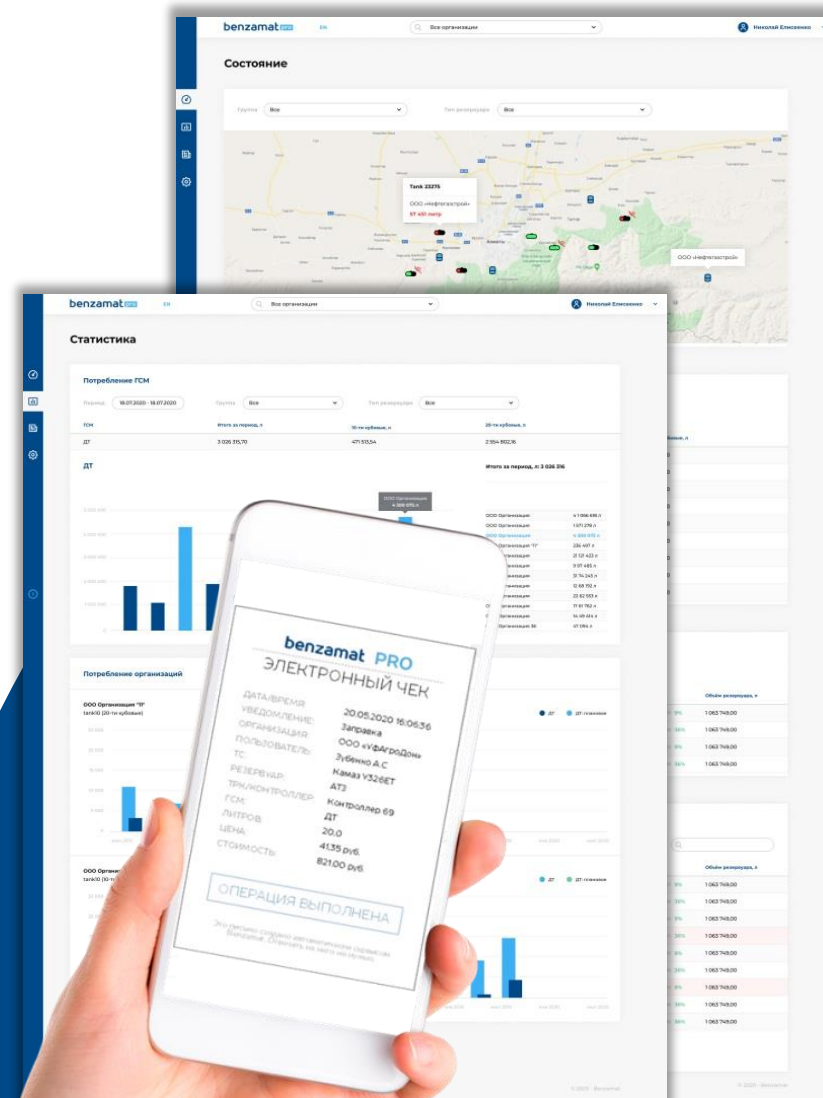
benzamat PRO EN Все организации Николай Елисеенко

Состояние

Группа Все Тип резервуара Все

Tank 23275
ООО «Нефтегазстрой»
97 461 литр

ООО «Нефтегазстрой»

benzamat PRO EN Все организации Николай Елисеенко

Статистика

Потребление ГСМ

Период 18.07.2020 - 16.07.2020 Группа Все Тип резервуара Все

| ГСМ | Итого за период, л | 10-ти кубовые, л | 20-ти кубовые, л |
|---|---|---|---|
| ДТ | 3 026 315,70 | 471 513,54 | 2 554 802,16 |

ДТ

Итого за период, л: 3 026 316

ООО Организация
4 388 976 л

Потребление организаций

ООО Организация "П"
tank10 (20-ти кубовые)

ООО Организация

ДТ ДТ плановое

Объём резервуара, л
1 063 749,00

benzamat PRO
ЭЛЕКТРОННЫЙ ЧЕК

ДАТА/ВРЕМЯ: 20.05.2020 16:06:36
УВЕДОМЛЕНИЕ: Заправка
ОРГАНИЗАЦИЯ: ООО «УфАгроДон»
ПОЛЬЗОВАТЕЛЬ: Зубенко А.С.
ТС: Камаз У326ЕТ
РЕЗЕРВУАР: АТЗ
ТРК/КОНТРОЛЛЕР: Контроллер 69
ГСМ: ДТ
ЛИТРОВ: 20,0
ЦЕНА: 41,35 руб
СТОИМОСТЬ: 821,00 руб

ОПЕРАЦИЯ ВЫПОЛНЕНА

Это письмо создано автоматически сервисом Benzamat. Отвечать на него не нужно.

© 2020 - Benzamat